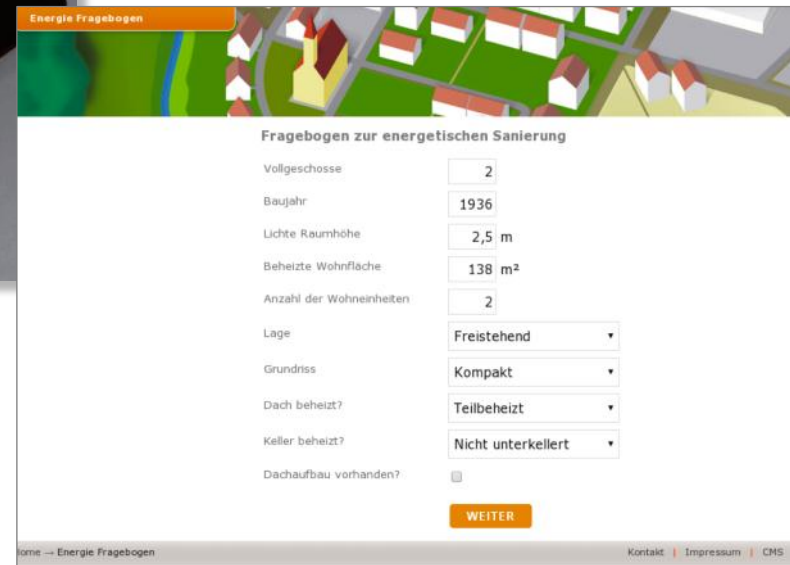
Energie Fragebogen

Fragebogen zur energetischen Sanierung

Vollgeschosse 2

Baujahr 1936

Lichte Raumhöhe 2,5 m

Beheizte Wohnfläche 138 m²

Anzahl der Wohneinheiten 2

Lage Freistehend

Grundriss Kompakt

Dach beheizt? Teilbeheizt

Keller beheizt? Nicht unterkellert

Dachaufbau vorhanden?

WEITER

lome → Energie Fragebogen

Kontakt | Impressum | CMS